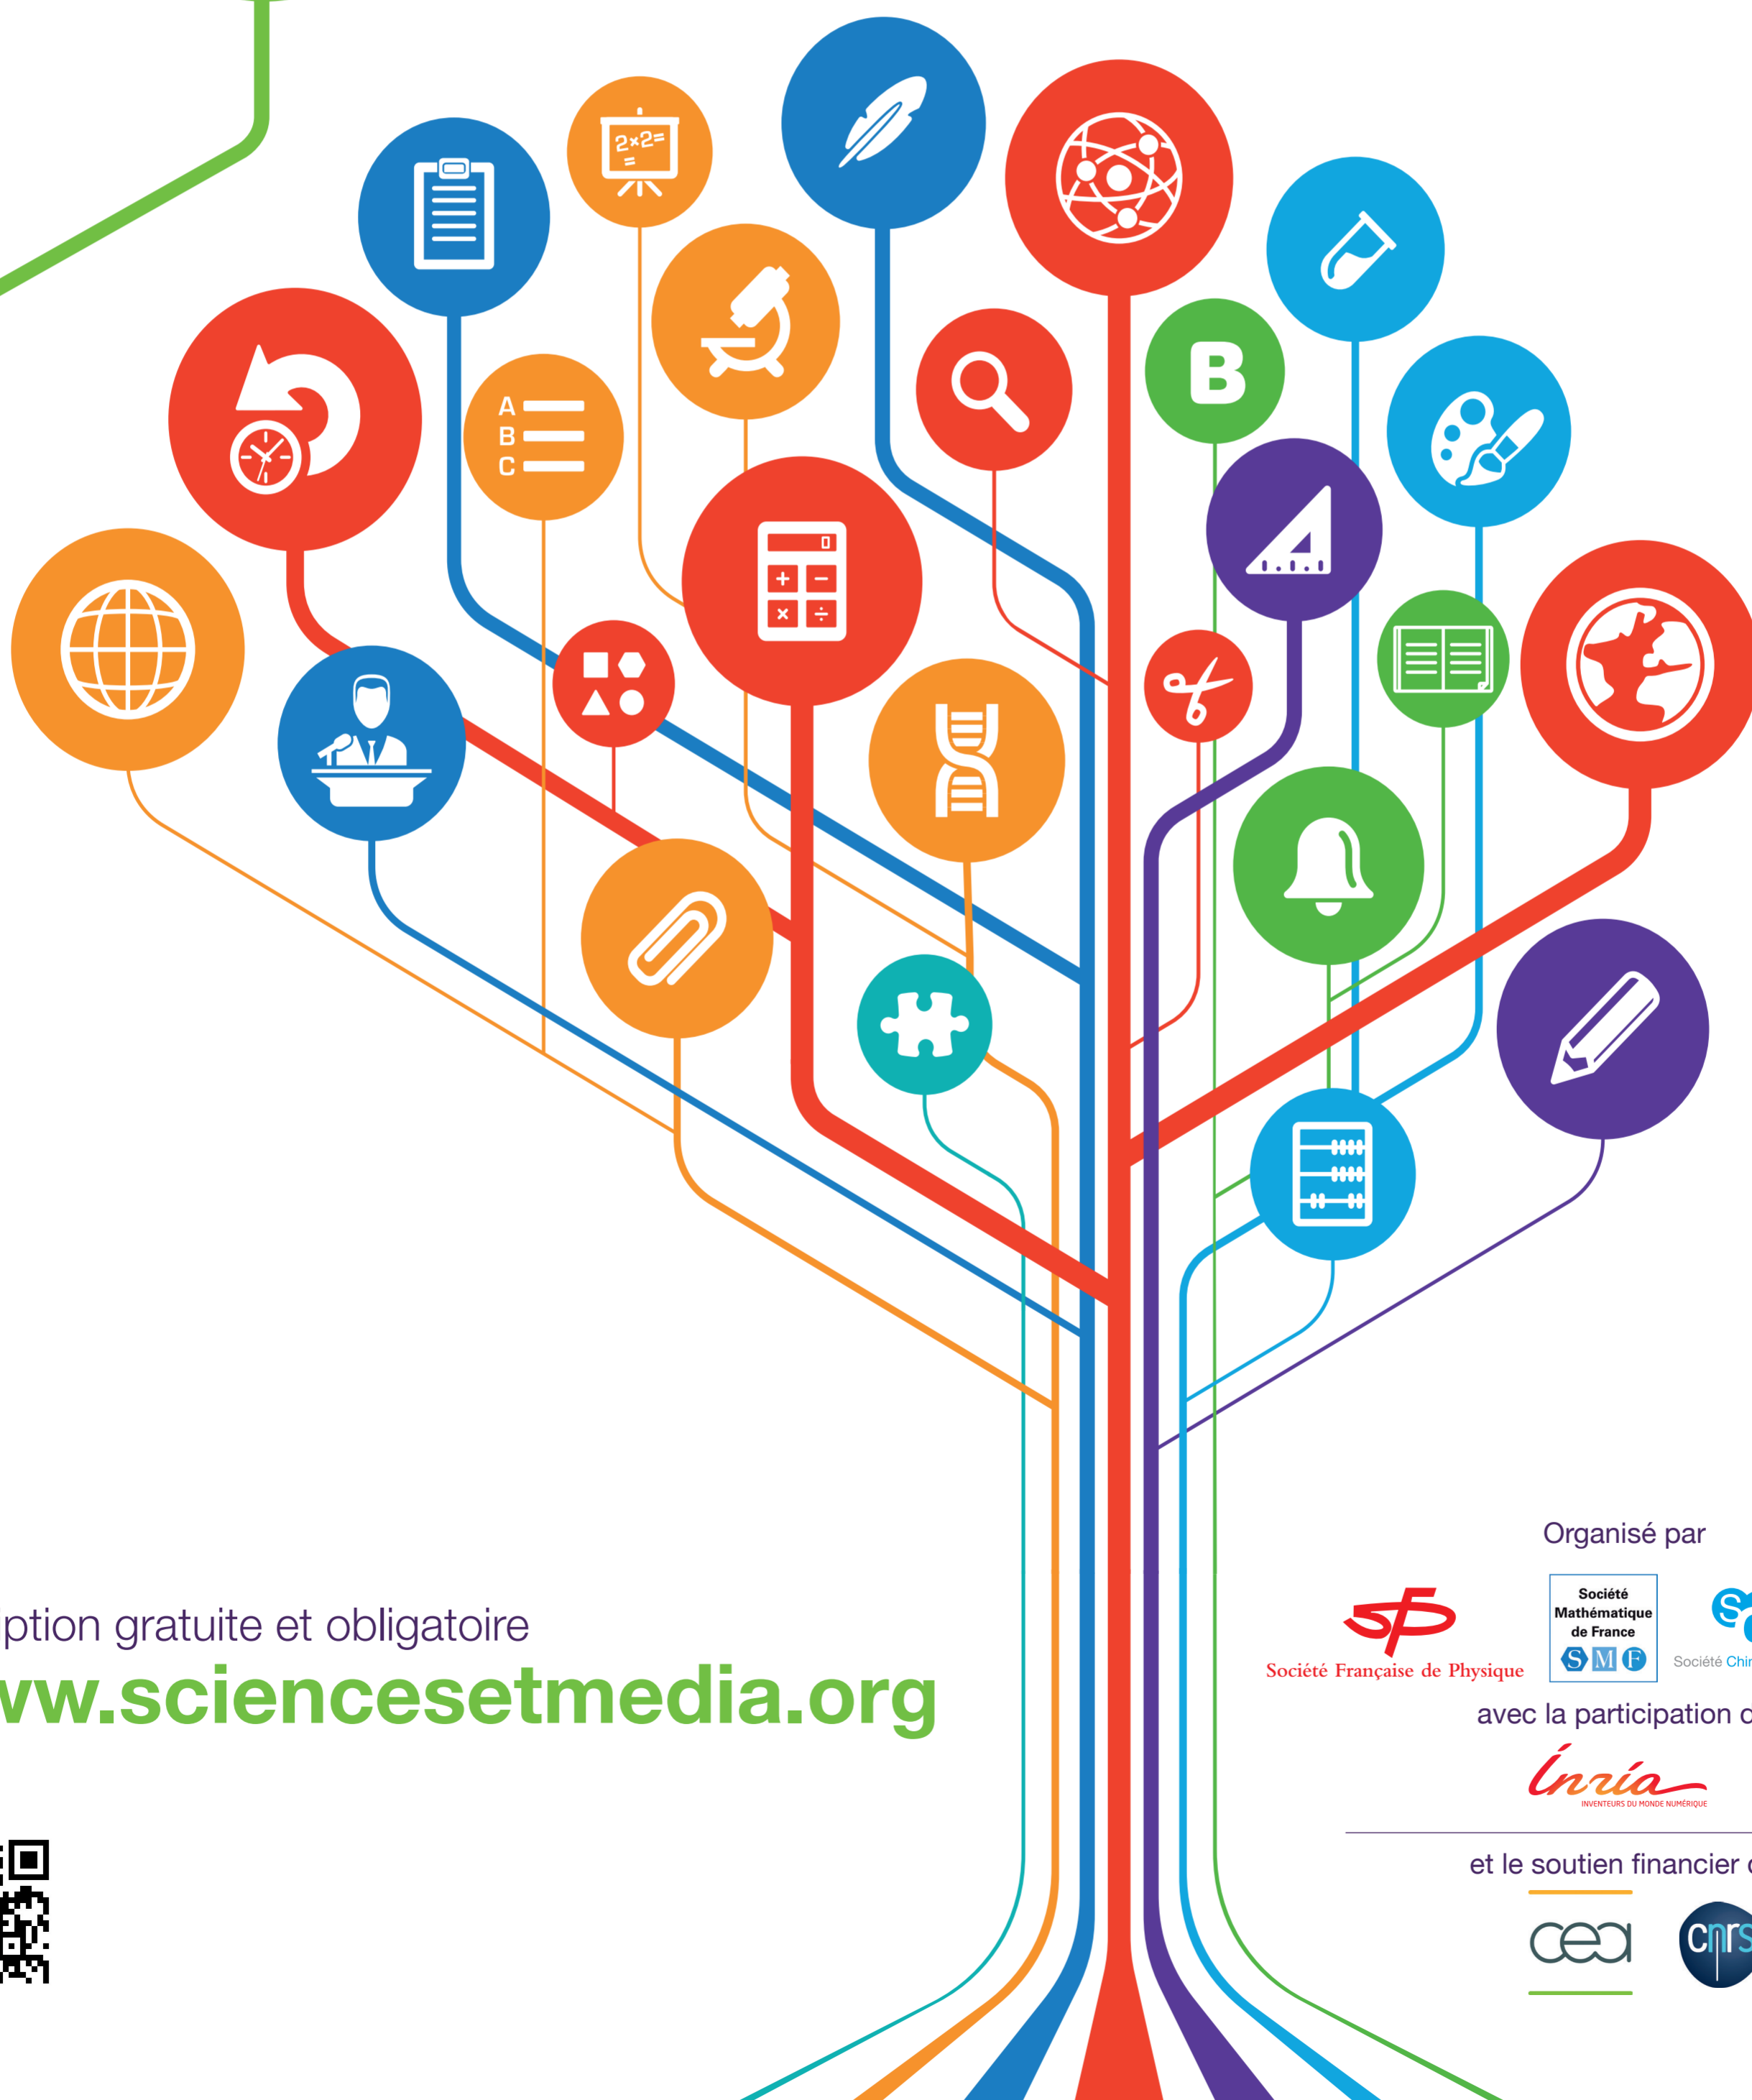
2×2=
=

A
B
C

B

ption gratuite et obligatoire
vw.sciencesetmedia.org

Organisé par

Société Française de Physique

Société Mathématique de France
SMF

Société Chi

avec la participation c

Inria
INVENTEURS DU MONDE NUMÉRIQUE

et le soutien financier c

cea

cnrs